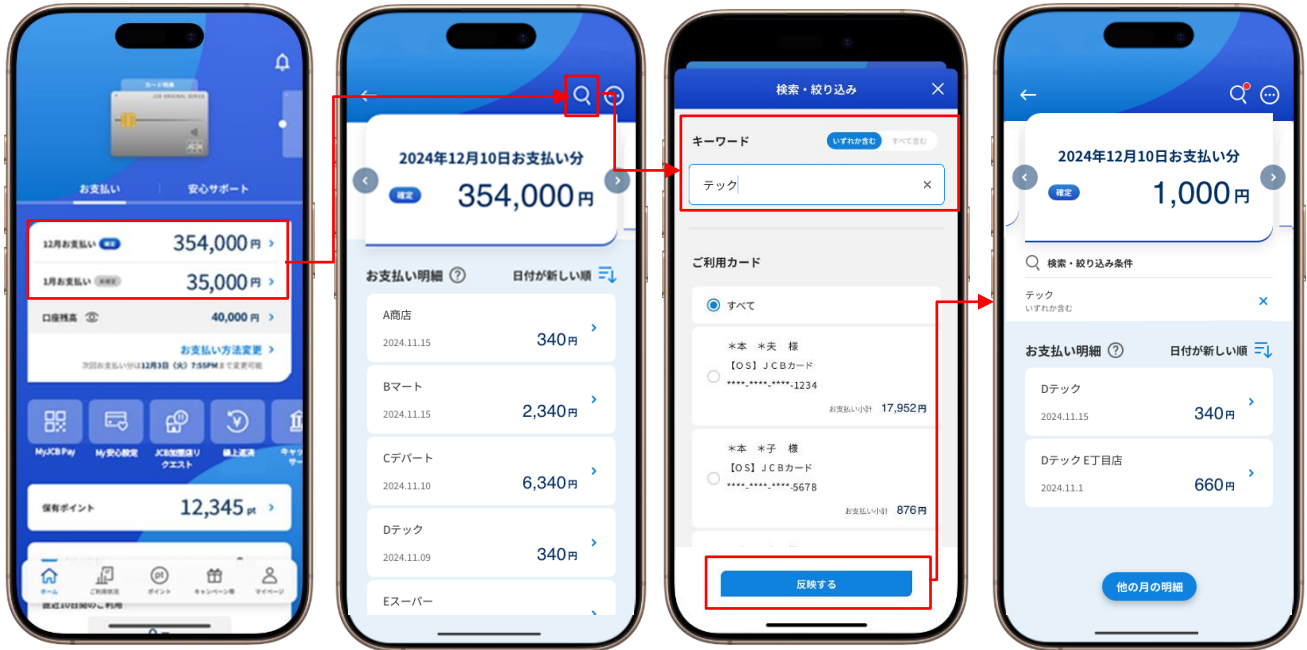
カード情報

お支払い　安心サポート

12月お支払い 確定 354,000円 >
1月お支払い 未確定 35,000円 >

口座残高 40,000円 >

お支払い方法変更 >
次回お支払い分は12月3日（火）7:55PMまで変更可能

MyJCB Pay　My安心設定　JCB加盟店リクエスト　繰上返済　キャッ サー

保有ポイント 12,345 pt >

直近10日間のご利用

ホーム　ご利用状況　ポイント　キャンペーン等　マイページ

2024年12月10日お支払い分
確定 354,000円

お支払い明細 ⓘ　日付が新しい順

A商店 2024.11.15 340円 >
Bマート 2024.11.15 2,340円 >
Cデパート 2024.11.10 6,340円 >
Dテック 2024.11.09 340円 >
Eスーパー

検索・絞り込み ✕

キーワード　いずれか含む　すべて含む
テック ✕

ご利用カード
すべて
＊本 ＊夫 様
【OS】JCBカード
****-****-****-1234
お支払い小計 17,952円
＊本 ＊子 様
【OS】JCBカード
****-****-****-5678
お支払い小計 876円

反映する

2024年12月10日お支払い分
確定 1,000円

検索・絞り込み条件
テック
いずれか含む ✕

お支払い明細 ⓘ　日付が新しい順

Dテック 2024.11.15 340円 >
Dテック E丁目店 2024.11.1 660円 >

他の月の明細